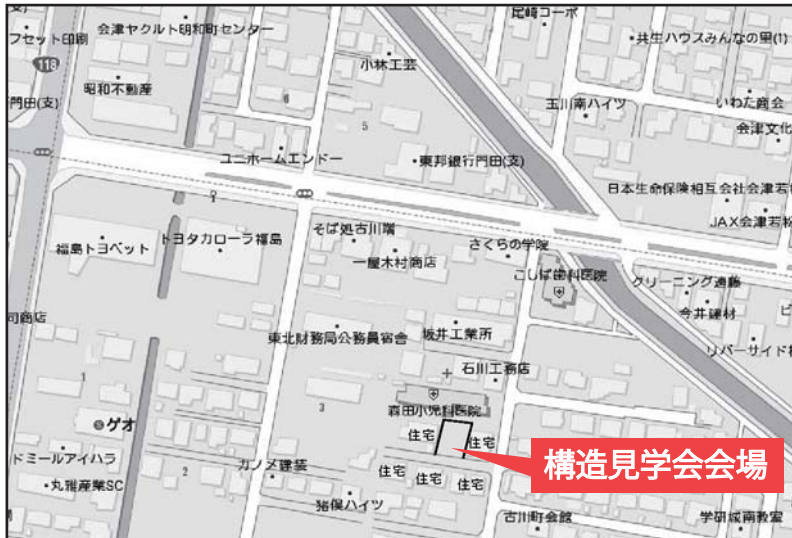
フセット印刷
会津ヤクルト明和町センター
尾崎コーポ
共生ハウスみんなの里(1)
118
昭和不動産
小林工芸
門田(支)
5
玉川南ハイツ
いわた商会
会津文化
ユニホームエンドー
東邦銀行門田(支)
日本生命保険相互会社会津若松
JAX会津若松
そば処古川端
福島トヨペット
トヨタカローラ福島
一屋木村商店
さくらの学院
こいけ歯科医院
クリーニング遠藤
今井建材
同商店
東北財務局公務員宿舎
坂井工業所
リバーサイド
石川工務店
3
森田小児科医院
ゲオ
住宅
住宅
構造見学会会場
ドミールアイハラ
カノメ建装
住宅
住宅
住宅
丸指産業SC
猪俣ハイツ
古川町会館
学研城南教室